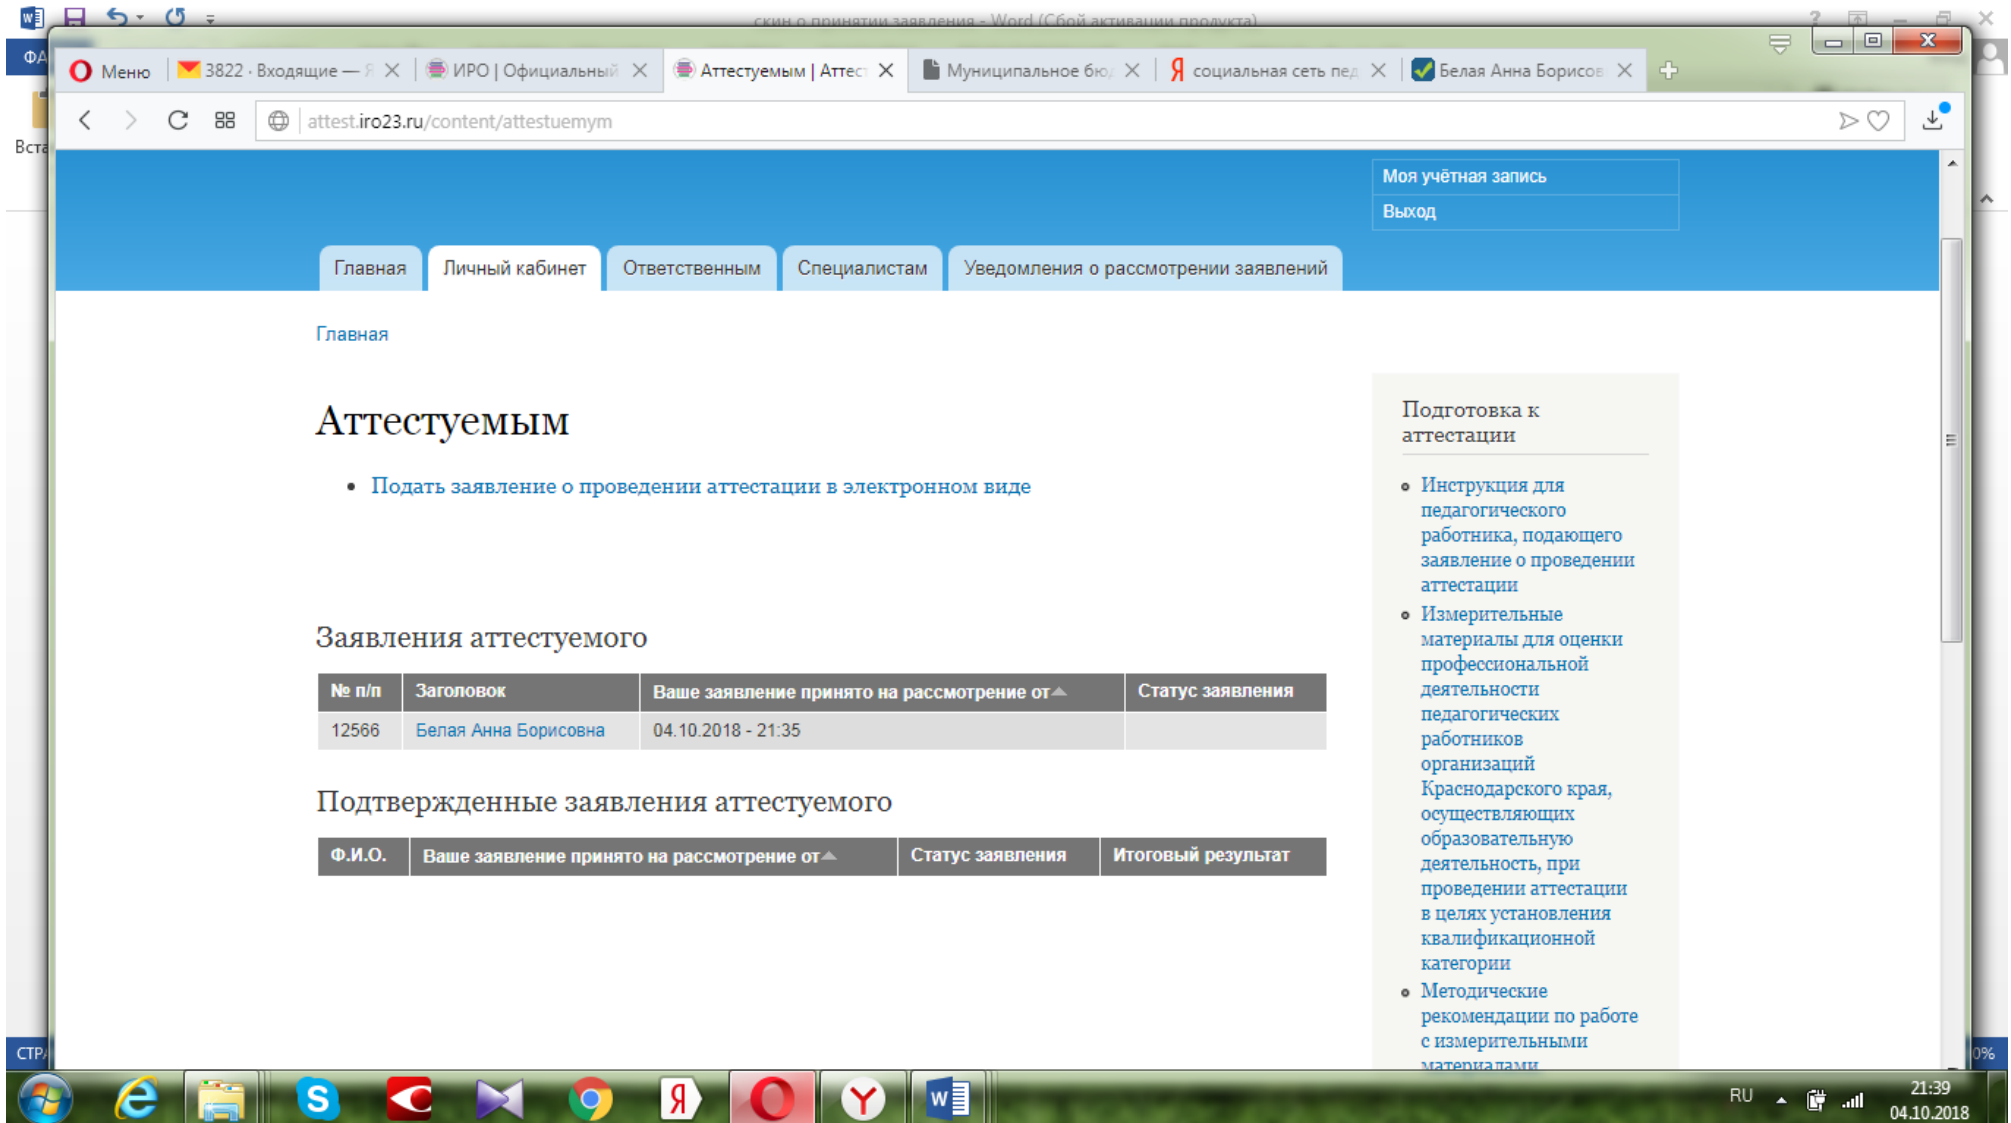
скин о принятии заявления - Word (Сбой активации продукта)

ФА

Вста

Меню | 3822 · Входящие — Я | ИРО | Официальный | Аттестуемым | Аттес | Муниципальное бю | социальная сеть пед | Белая Анна Борисов

attest.iro23.ru/content/attestuemym

Моя учётная запись
Выход

Главная | Личный кабинет | Ответственным | Специалистам | Уведомления о рассмотрении заявлений

Главная

Аттестуемым

• Подать заявление о проведении аттестации в электронном виде

Заявления аттестуемого

| № п/п | Заголовок | Ваше заявление принято на рассмотрение от | Статус заявления |
|---|---|---|---|
| 12566 | Белая Анна Борисовна | 04.10.2018 - 21:35 | |

Подтвержденные заявления аттестуемого

| Ф.И.О. | Ваше заявление принято на рассмотрение от | Статус заявления | Итоговый результат |
|---|---|---|---|

Подготовка к аттестации

• Инструкция для педагогического работника, подающего заявление о проведении аттестации
• Измерительные материалы для оценки профессиональной деятельности педагогических работников организаций Краснодарского края, осуществляющих образовательную деятельность, при проведении аттестации в целях установления квалификационной категории
• Методические рекомендации по работе с измерительными материалами

СТР

0%

RU

21:39
04.10.2018